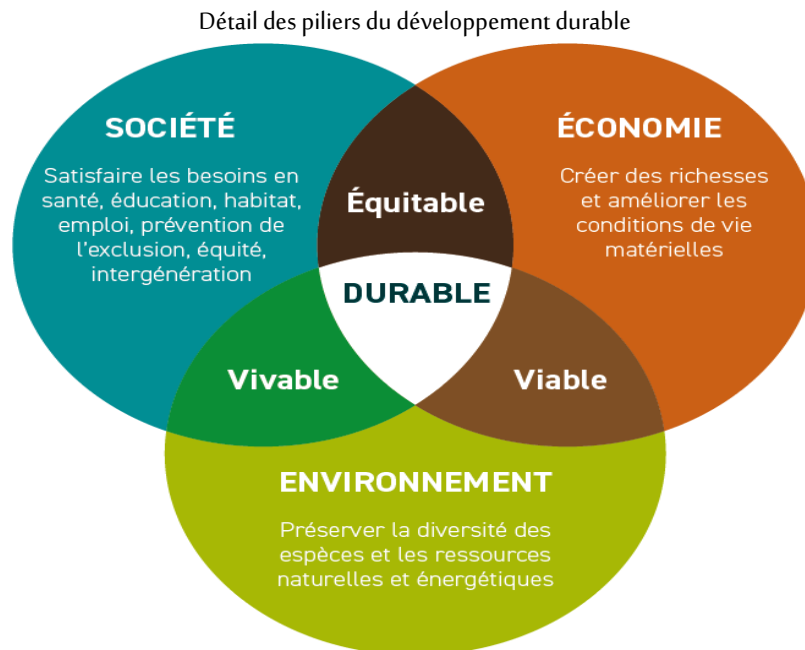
Détail des piliers du développement durable

SOCIÉTÉ

Satisfaire les besoins en santé, éducation, habitat, emploi, prévention de l'exclusion, équité, intergénération

ÉCONOMIE

Créer des richesses et améliorer les conditions de vie matérielles

Équitable

DURABLE

Vivable

Viable

ENVIRONNEMENT

Préserver la diversité des espèces et les ressources naturelles et énergétiques